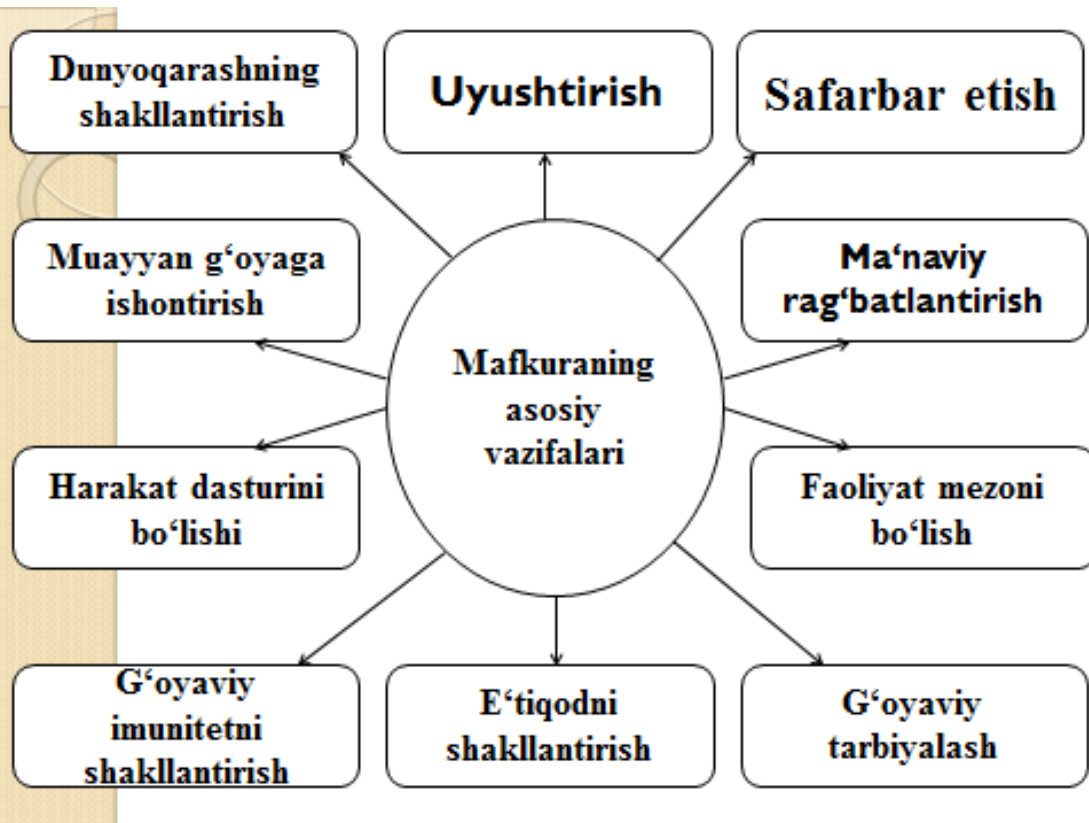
Dunyoqarashning shakllantirish

Uyushtirish

Safarbar etish

Muayyan g‘oyaga ishontirish

Mafkuraning asosiy vazifalari

Ma‘naviy rag‘batlantirish

Harakat dasturini bo‘lishi

Faoliyat mezoni bo‘lish

G‘oyaviy imunitetni shakllantirish

E‘tiqodni shakllantirish

G‘oyaviy tarbiyalash